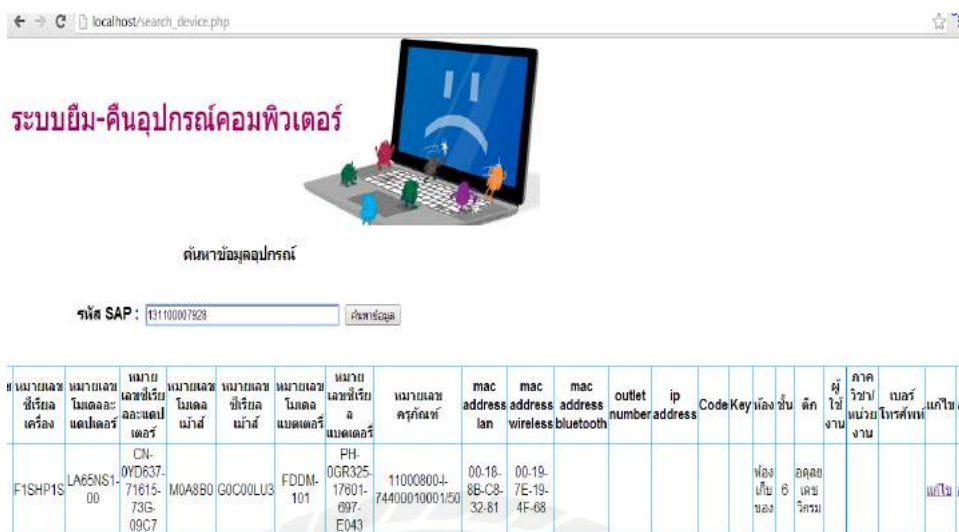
localhost/search_device.php

ระบบยืม-คืนอุปกรณ์คอมพิวเตอร์

ค้นหาข้อมูลอุปกรณ์

รหัส SAP : 131100007928 ค้นหาข้อมูล

| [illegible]หมายเลขซีเรียลเครื่อง | หมายเลขโมเดลอะแดปเตอร์ | หมายเลขซีเรียลอะแดปเตอร์ | หมายเลขโมเดลเม้าส์ | หมายเลขซีเรียลเม้าส์ | หมายเลขโมเดลแบตเตอรี่ | หมายเลขซีเรียลแบตเตอรี่ | หมายเลขครุภัณฑ์ | mac address lan | mac address wireless | mac address bluetooth | outlet number | ip address | Code | Key | ห้อง | ชั้น | ตึก | ผู้ใช้งาน | ภาควิชา/หน่วยงาน | เบอร์โทรศัพท์ | แก้ไข |
|---|---|---|---|---|---|---|---|---|---|---|---|---|---|---|---|---|---|---|---|---|---|
| F1SHP1S | LA65NS1-00 | CN-0YD637-71615-73G-09C7 | M0A8B0 | G0C00LU3 | FDDM-101 | PH-0GR325-17601-697-E043 | 11000800-I-74400010001/50 | 00-18-8B-C8-32-81 | 00-19-7E-19-4F-68 | | | | | | ห้องเก็บของ | 6 | อดุลยเดชวิกรม | | | | แก้ไข |